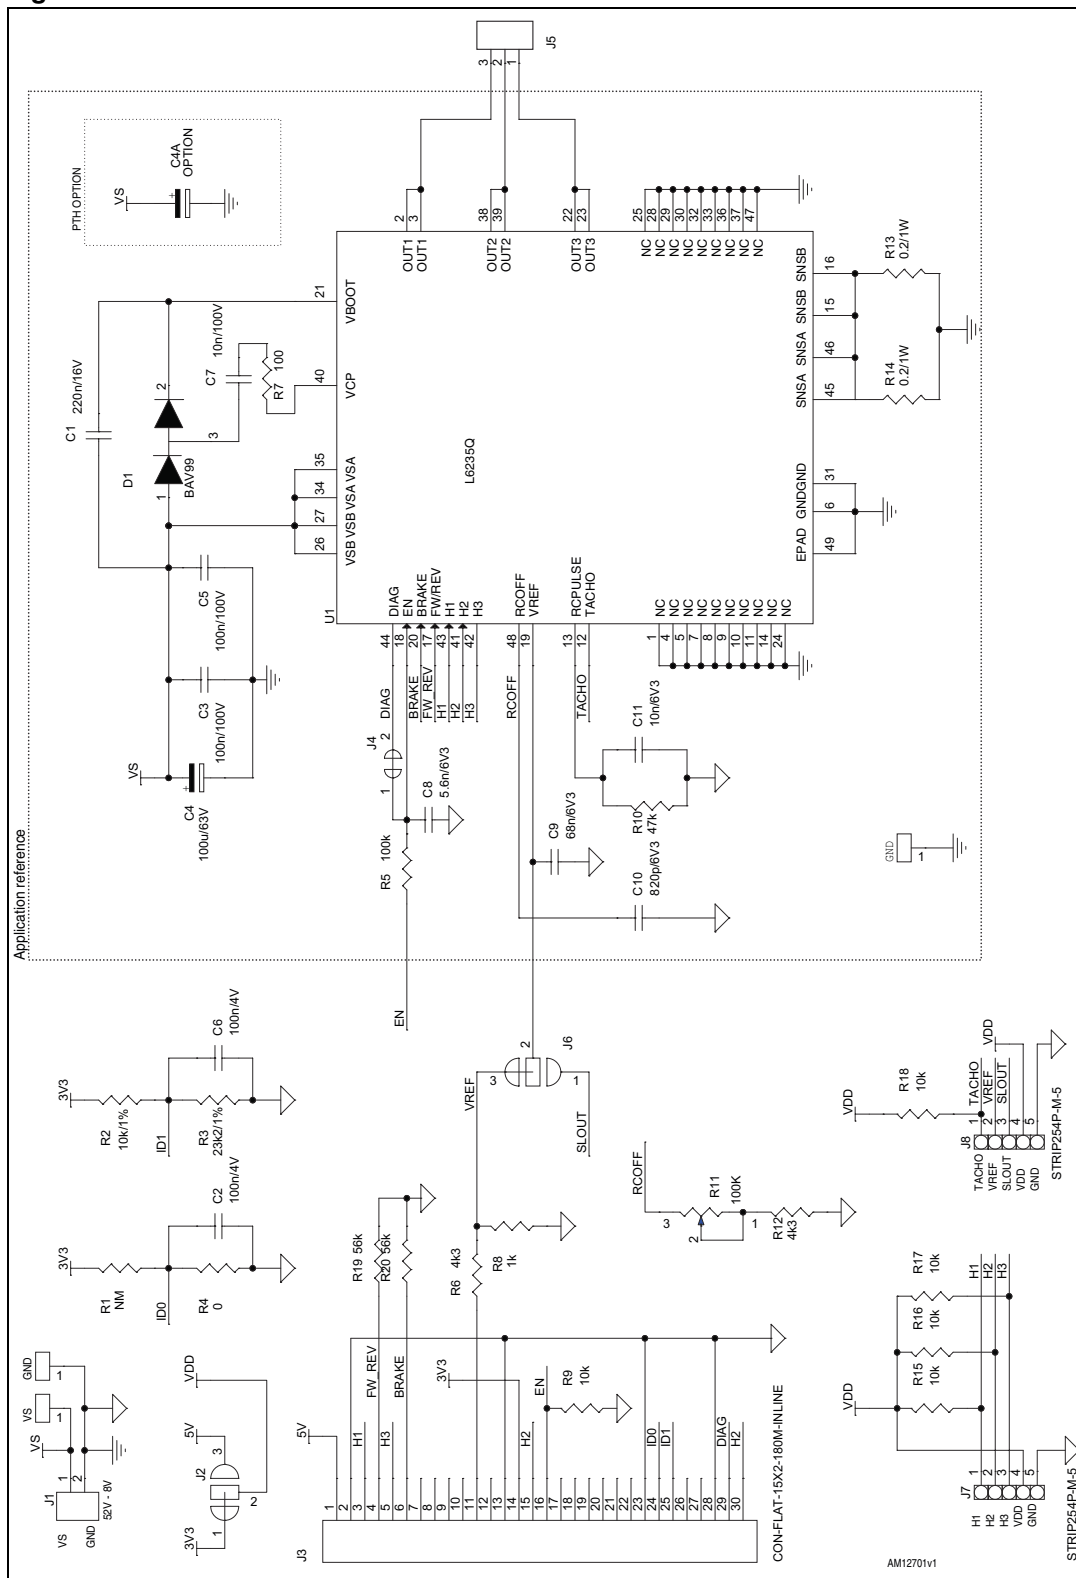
J5
3 2 1
PTH OPTION
VS
C4A OPTION
2 3
OUT1 OUT1
38 39
OUT2 OUT2
22 23
OUT3 OUT3
25 28 29 30 32 33 36 37 47
NC NC NC NC NC NC NC NC NC
21
VBOOT
C7 10n/100V
R7 100
40
VCP
C1 220n/16V
2
3
D1
1
BAV99
35 34 27 26
VSB VSB VSA VSA
L6235Q
16 15 46 45
SNSB SNSB SNSA SNSA
R13 0.2/1W
R14 0.2/1W
31 6 49
GNDGND EPAD
C5 100n/100V
C3 100n/100V
VS
C4 100u/63V
U1
DIAG EN BRAKE FW/REV H1 H2 H3
44 18 20 17 43 41 42
RCOFF VREF
48 19
RCPULSE TACHO
13 12
NC NC NC NC NC NC NC NC NC
1 4 5 7 8 9 10 11 14 24
DIAG
BRAKE FW_REV H1 H2 H3
RCOFF
TACHO
J4
2
1
C8 5.6n/6V3
C11 10n/6V3
R10 47k
R5 100k
C9 68n/6V3
C10 820p/6V3
GND 1
Application reference
EN
3V3
R2 10k/1%
ID1
R3 23k2/1%
C6 100n/4V
3V3
R1 NM
ID0
R4 0
C2 100n/4V
J6
2
3 1
VREF
SLOUT
VDD
R18 10k
1 2 3 4 5
TACHO VREF SLOUT
VDD
J8
TACHO VREF SLOUT VDD GND
STRIP254P-M-5
RCOFF
R11 100K
3 2 1
R12 4k3
GND 1
VS 1
VS
1 2
J1
VS GND
52V - 8V
VDD
5V
3
J2
2
1
3V3
R19 56k
R20 56k
R6 4k3
R8 1k
5V
H1 FW_REV H3 BRAKE
3V3
H2
EN
R9 10k
ID0 ID1
DIAG H2
1 2 3 4 5 6 7 8 9 10 11 12 13 14 15 16 17 18 19 20 21 22 23 24 25 26 27 28 29 30
J3
CON-FLAT-15X2-180M-INLINE
VDD
R15 10k
R16 10k
R17 10k
H1 H2 H3
1 2 3 4 5
J7
H1 H2 H3 VDD GND
STRIP254P-M-5
AM12701v1